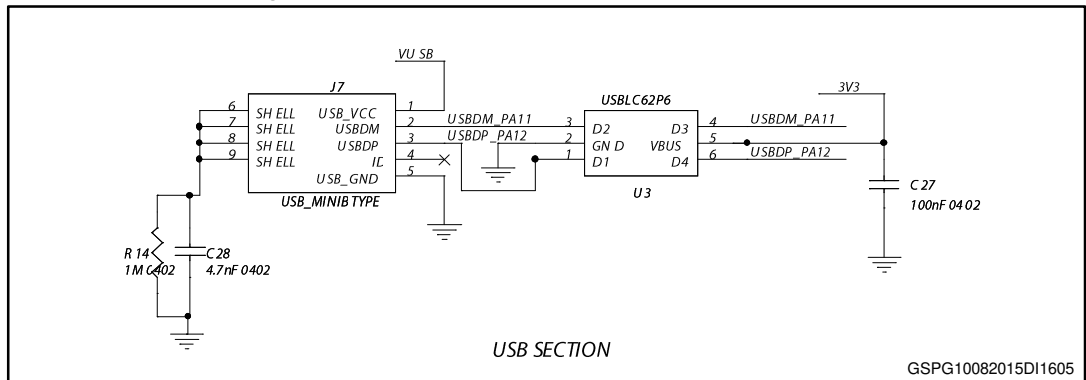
VU SB

J7

6 SH ELL
7 SH ELL
8 SH ELL
9 SH ELL

USB_VCC 1
USBDM 2
USBDP 3
ID 4
USB_GND 5

USB_MINIB TYPE

USBDM_PA11
USBDP_PA12

USBLC62P6

3 D2
2 GN D
1 D1

D3 4
VBUS 5
D4 6

U3

3V3

USBDM_PA11
USBDP_PA12

C 27
100nF 04 02

R 14
1M C402

C 28
4.7nF 0402

USB SECTION

GSPG10082015DI1605